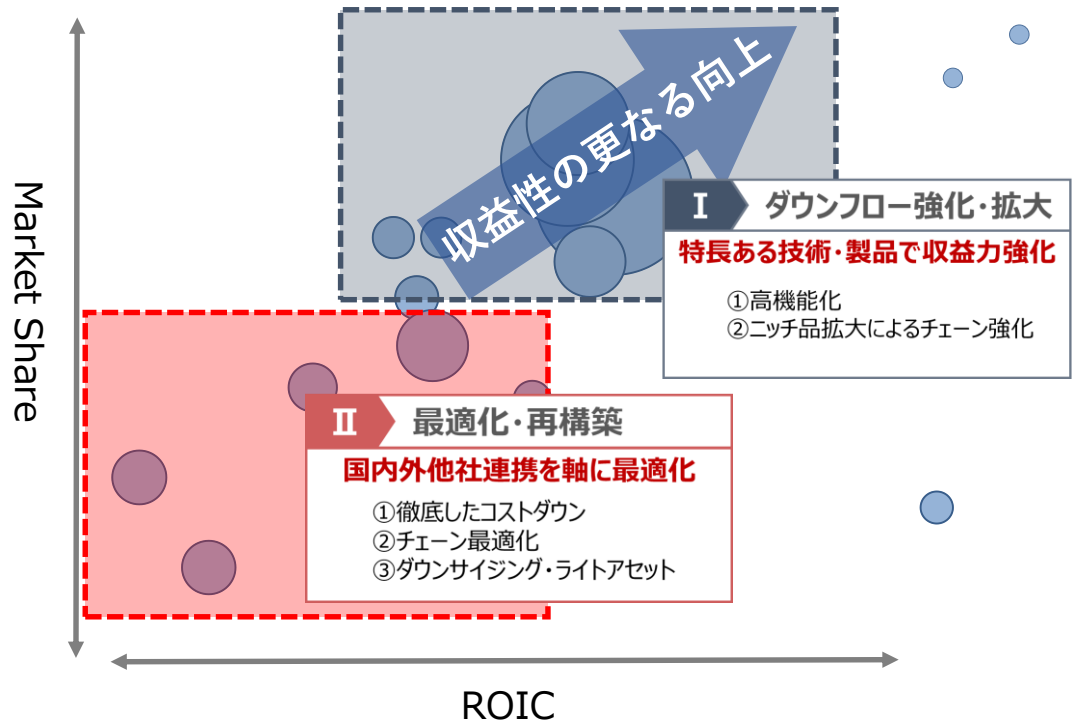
Market Share

収益性の更なる向上

Ⅰ ダウンフロー強化・拡大

特長ある技術・製品で収益力強化

①高機能化
②ニッチ品拡大によるチェーン強化

Ⅱ 最適化・再構築

国内外他社連携を軸に最適化

①徹底したコストダウン
②チェーン最適化
③ダウンサイジング・ライトアセット

ROIC